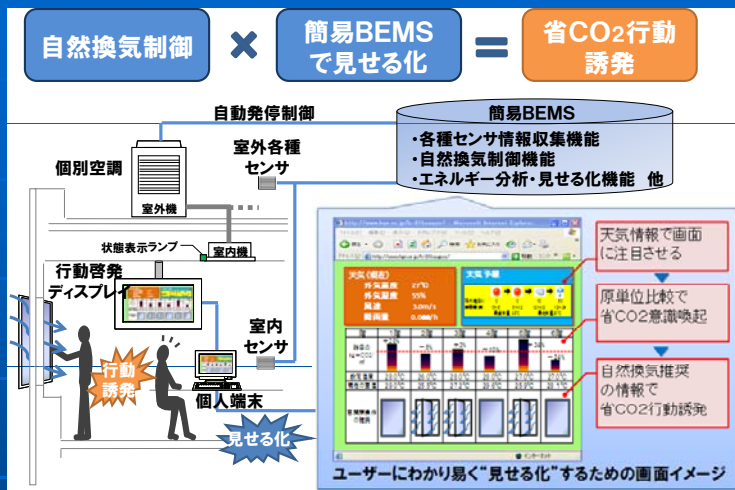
自然換気制御 × 簡易BEMSで見せる化 = 省$CO_2$行動誘発

自動発停制御

簡易BEMS
・各種センサ情報収集機能
・自然換気制御機能
・エネルギー分析・見せる化機能 他

個別空調

室外機

室外各種センサ

状態表示ランプ

室内機

行動啓発ディスプレイ

室内センサ

行動誘発

個人端末

見せる化

天気 (概況)
外気温度 27℃
外気湿度 55%
風速 3.0m/s
日照量 0.000/h

天気予報

天気情報で画面に注目させる

原単位比較で省CO2意識喚起

自然換気推奨の情報で省CO2行動誘発

ユーザーにわかり易く"見せる化"するための画面イメージ